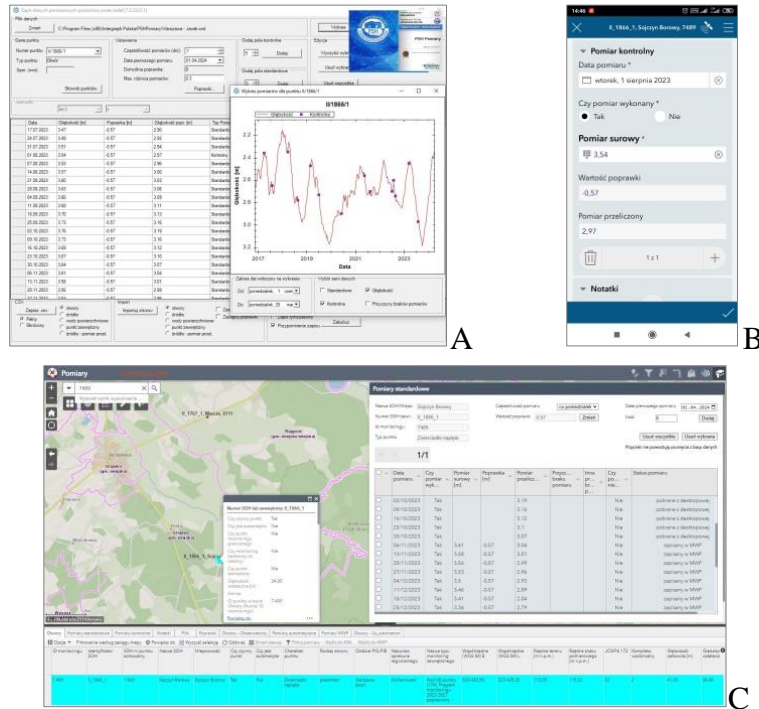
Plik danych
Zmień
C:/Program Files (x86)/Integracja Pomiar/PSHPomiary/Wszystkie - Jasiek.xml

Dane punktu
Numer punktu II/1866/1
Typ punktu Studnia
Sposób

Ustawienia
Częstotliwość pomiarów (dni) 7
Data pierwszego pomiaru 01.04.2024
Domyślna poprawka 0
Max. różnica pomiarów 0.3

Dodaj pole kontrolne
Dodaj

Dodaj pola standardowe
Dodaj

Słownik punktów
Poprawki...

Usuń wszystkie

| Data | Głębokość [m] | Poprawka [m] | Głębokość popr. [m] | Typ Pomiaru |
|---|---|---|---|---|
| 17.07.2023 | 3.47 | -0.57 | 2.90 | Standardowy |
| 24.07.2023 | 3.49 | -0.57 | 2.92 | Standardowy |
| 31.07.2023 | 3.51 | -0.57 | 2.94 | Standardowy |
| 01.08.2023 | 3.54 | -0.57 | 2.97 | Kontrolny |
| 07.08.2023 | 3.53 | -0.57 | 2.96 | Standardowy |
| 14.08.2023 | 3.57 | -0.57 | 3.00 | Standardowy |
| 21.08.2023 | 3.60 | -0.57 | 3.03 | Standardowy |
| 28.08.2023 | 3.63 | -0.57 | 3.06 | Standardowy |
| 04.09.2023 | 3.62 | -0.57 | 3.05 | Standardowy |
| 11.09.2023 | 3.68 | -0.57 | 3.11 | Standardowy |
| 18.09.2023 | 3.70 | -0.57 | 3.13 | Standardowy |
| 25.09.2023 | 3.73 | -0.57 | 3.16 | Standardowy |
| 02.10.2023 | 3.76 | -0.57 | 3.19 | Standardowy |
| 09.10.2023 | 3.73 | -0.57 | 3.16 | Standardowy |
| 16.10.2023 | 3.69 | -0.57 | 3.12 | Standardowy |
| 23.10.2023 | 3.67 | -0.57 | 3.10 | Standardowy |
| 30.10.2023 | 3.64 | -0.57 | 3.07 | Standardowy |
| 06.11.2023 | 3.61 | -0.57 | 3.04 | Standardowy |
| 13.11.2023 | 3.58 | -0.57 | 3.01 | Standardowy |
| 20.11.2023 | 3.56 | -0.57 | 2.99 | Standardowy |

Wykres pomiarów dla punktu II/1866/1
II/1866/1
Głębokość Kontrolne
Głębokość [m]
Data
2017 2019 2021 2023
2.2 2.4 2.6 2.8 3.0 3.2

Zakres dat widocznych na wykresie
Od: poniedziałek, 1 czerw
Do: poniedziałek, 25 mar
Wybór serii danych
Standardowe Kontrolne Głębokość Przyczyny braków pomiarów

Przypomnienie zapisu
Zakończ

PSH Pomiary

A

14:46
II_1866_1, Sojczyn Borowy, 7489
Pomiar kontrolny
Data pomiaru *
wtorek, 1 sierpnia 2023
Czy pomiar wykonany *
Tak Nie
Pomiar surowy *
3,54
Wartość poprawki
-0,57
Pomiar przeliczony
2,97
1 z 1
Notatki

B

Pomiary
7489
Pomiary standardowe
Nazwa SOH/Nazwa Sojczyn Borowy
Numer SOH II_1866_1
Id monitoringu 7489
Typ punktu Zwierciadło napięte
Częstotliwość pomiaru co poniedziałek
Wartość poprawki -0.57
Zmień
Data pierwszego pomiaru 01.04.2024
Ilość 5
Dodaj
Usuń wszystkie Usuń wybrane

| Data pomiaru | Czy pomiar wyk... | Pomiar surowy [m] | Poprawka [m] | Pomiar przelicz... | Przyczyna braku pomiaru | Inna przy... | Czy po... | Status pomiaru |
|---|---|---|---|---|---|---|---|---|
| 02/10/2023 | Tak | | | 3.19 | | | Nie | pobrane z desktopowej |
| 09/10/2023 | Tak | | | 3.16 | | | Nie | pobrane z desktopowej |
| 16/10/2023 | Tak | | | 3.12 | | | Nie | pobrane z desktopowej |
| 23/10/2023 | Tak | | | 3.1 | | | Nie | pobrane z desktopowej |
| 30/10/2023 | Tak | | | 3.07 | | | Nie | pobrane z desktopowej |
| 06/11/2023 | Tak | 3.61 | -0.57 | 3.04 | | | Nie | pobrane w MWP |
| 13/11/2023 | Tak | 3.58 | -0.57 | 3.01 | | | Nie | pobrane w MWP |
| 20/11/2023 | Tak | 3.56 | -0.57 | 2.99 | | | Nie | pobrane w MWP |
| 27/11/2023 | Tak | 3.53 | -0.57 | 2.96 | | | Nie | pobrane w MWP |
| 04/12/2023 | Tak | 3.5 | -0.57 | 2.93 | | | Nie | pobrane w MWP |
| 11/12/2023 | Tak | 3.46 | -0.57 | 2.89 | | | Nie | pobrane w MWP |
| 18/12/2023 | Tak | 3.41 | -0.57 | 2.84 | | | Nie | pobrane w MWP |
| 25/12/2023 | Tak | 3.36 | -0.57 | 2.79 | | | Nie | pobrane w MWP |

1/1

Numer SOH lub zewnętrzny: II_1866_1
II_1866_1, Sojczyn
Sojczyn Borowy Tak Nie 34.00 7489

Obiekty Pomiary standardowe Pomiary kontrolne

| ID monitoringu | Identyfikator SOH | SOH w punkcie monitoringu | Nazwa SOH | Miejscowość | Czy pomiary punkt | Czy jest automatyczny | Charakter punktu |
|---|---|---|---|---|---|---|---|
| 7489 | II_1866_1 | 1866 | Sojczyn Borowy | Sojczyn Borowy | Tak | Nie | Zwierciadło napięte |

C